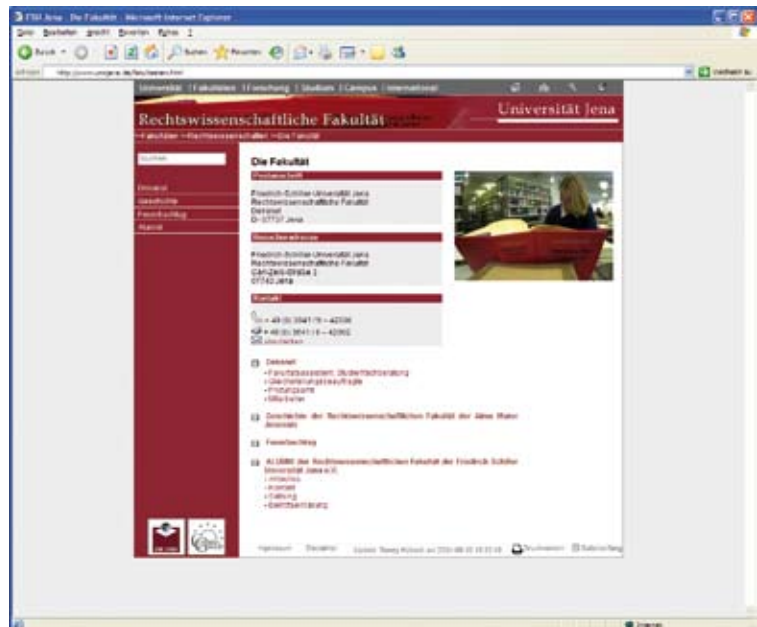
FSU Jena - Die Fakultät - Microsoft Internet Explorer
Datei Bearbeiten Ansicht Favoriten Extras ?
Zurück Suchen Favoriten
Adresse http://www.uni-jena.de/fakultaeten.html
Wechseln zu

Universität | Fakultäten | Forschung | Studium | Campus | International

Rechtswissenschaftliche Fakultät
Universität Jena
Fakultäten > Rechtswissenschaften > Die Fakultät

Suchen

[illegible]
Geschichte
Forschung
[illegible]

Die Fakultät

Postanschrift
Friedrich-Schiller-Universität Jena
Rechtswissenschaftliche Fakultät
Dekanat
D- 07737 Jena

Besucheradresse
Friedrich-Schiller-Universität Jena
Rechtswissenschaftliche Fakultät
Carl-Zeiß-Straße 3
07743 Jena

Kontakt
+ 49 (0) 3641 / 9 – 42000
+ 49 (0) 3641 / 9 – 42002
E-Mail schreiben

Dekanat
- Fakultätsassistent, Studienfachberatung
- Gleichstellungsbeauftragte
- Prüfungsamt
- Mitarbeiter

Geschichte der Rechtswissenschaftlichen Fakultät der Alma Mater Jenensis

Forschung

ALUMNI der Rechtswissenschaftlichen Fakultät der Friedrich-Schiller-Universität Jena e.V.
- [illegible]
- Kontakt
- Satzung
- Beitrittserklärung

Impressum Disclaimer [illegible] Druckversion Seite empfehlen

Internet